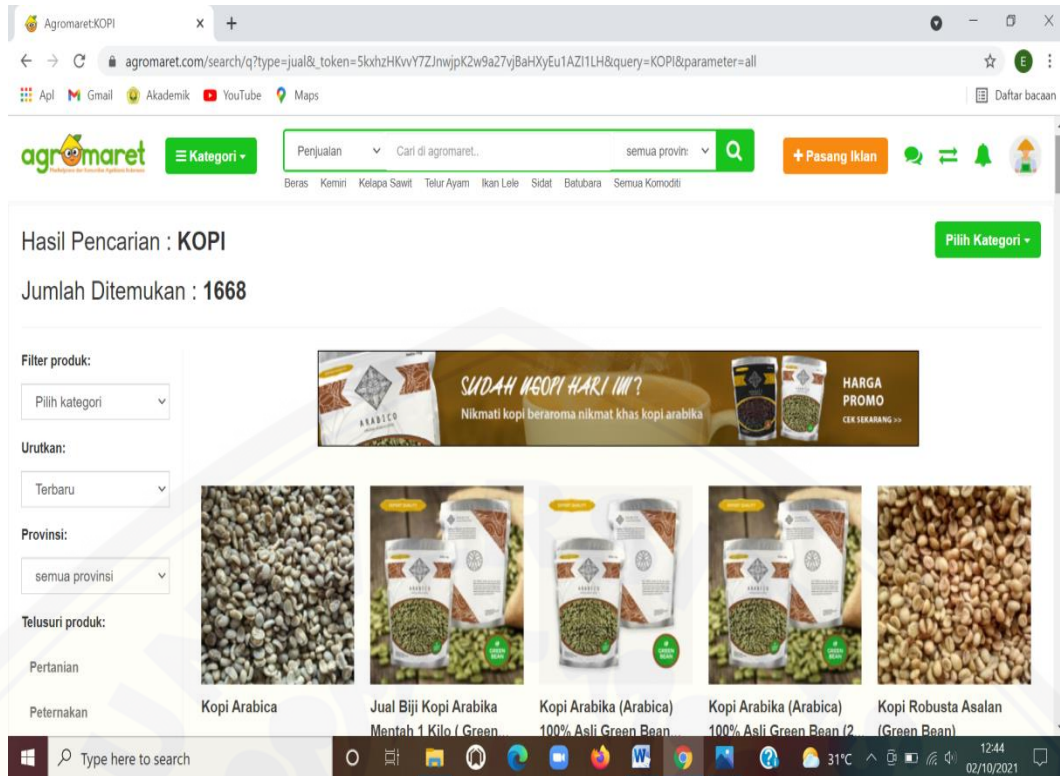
Agromaret:KOPI × +

agromaret.com/search/q?type=jual&_token=5kxhzHKvvY7ZJnwjpK2w9a27vjBaHXyEu1AZI1LH&query=KOPI&parameter=all

Apl Gmail Akademik YouTube Maps Daftar bacaan

agromaret ≡ Kategori Penjualan Cari di agromaret.. semua provins + Pasang Iklan

Beras Kemiri Kelapa Sawit Telur Ayam Ikan Lele Sidat Batubara Semua Komoditi

Hasil Pencarian : KOPI

Pilih Kategori

Jumlah Ditemukan : 1668

Filter produk:

Pilih kategori

Urutkan:

Terbaru

Provinsi:

semua provinsi

Telusuri produk:

Pertanian

Peternakan

SUDAH NGOPI HARI INI?
Nikmati kopi beraroma nikmat khas kopi arabika
HARGA PROMO
CEK SEKARANG >>

Kopi Arabica

Jual Biji Kopi Arabika Mentah 1 Kilo ( Green...

Kopi Arabika (Arabica) 100% Asli Green Bean...

Kopi Arabika (Arabica) 100% Asli Green Bean (2...

Kopi Robusta Asalan (Green Bean)

Type here to search

31°C 12:44 02/10/2021